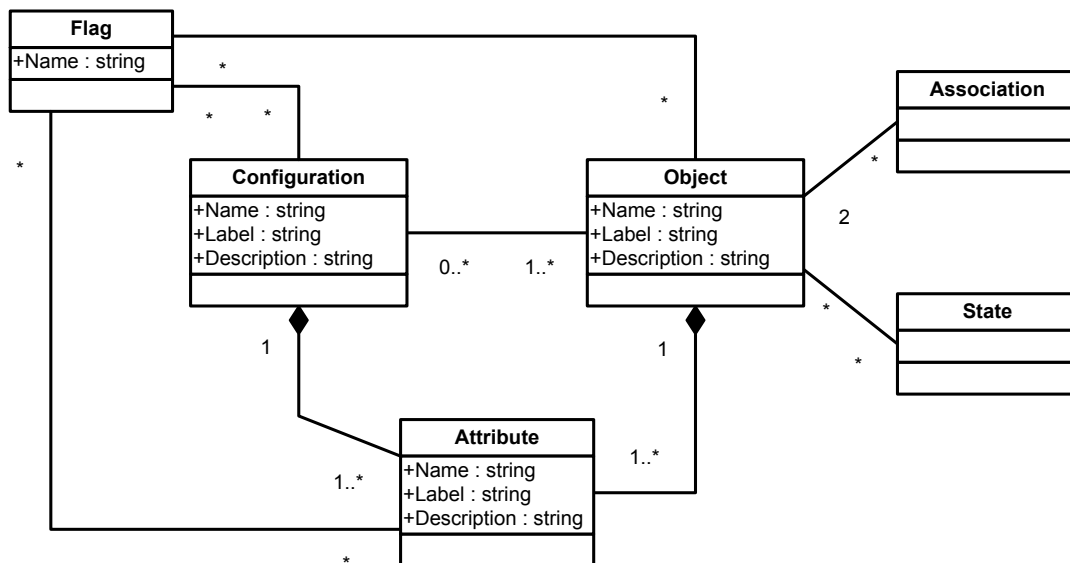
Flag
+Name : string

*

*

*

*

*

Configuration
+Name : string
+Label : string
+Description : string

0..*

1..*

Object
+Name : string
+Label : string
+Description : string

Association

*

2

*

State

*

1

1

Attribute
+Name : string
+Label : string
+Description : string

1..*

1..*

*